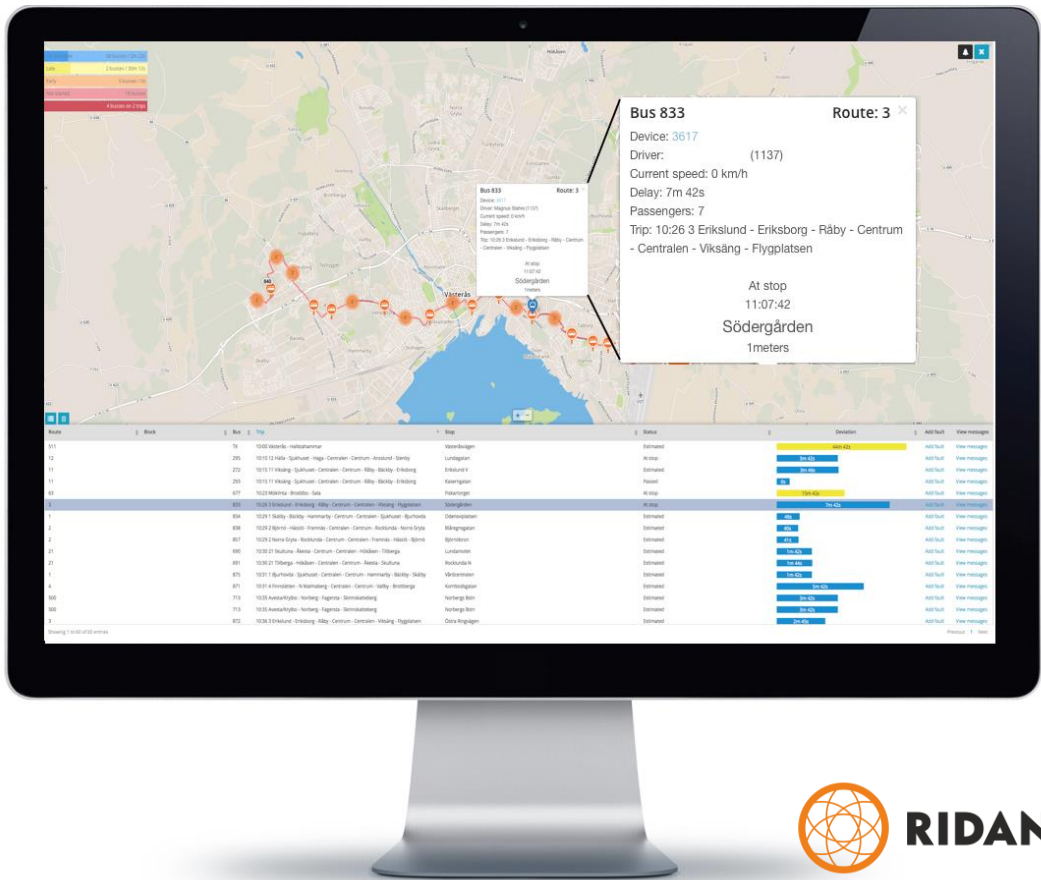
Bus 833 Route: 3

Device: 3617

Driver: (1137)

Current speed: 0 km/h

Delay: 7m 42s

Passengers: 7

Trip: 10:26 3 Erikslund - Eriksborg - Råby - Centrum - Centralen - Viksäng - Flygplatsen

At stop

11:07:42

Södergården

1meters

Västerås

| Route | Block | Bus | Trip | Stop | Status | Deviation | Add fault | View messages |
|---|---|---|---|---|---|---|---|---|
| 511 | | 74 | 10:00 Västerås - Hallstahammar | Västeråsvägen | Estimated | 44m 42s | Add fault | View messages |
| 12 | | 295 | 10:10 12 Hälla - Sjukhuset - Haga - Centralen - Centrum - Irsta - Stenby | Lundagatan | At stop | 3m 42s | Add fault | View messages |
| 11 | | 272 | 10:15 11 Viksäng - Sjukhuset - Centralen - Centrum - Råby - Bäckby - Eriksborg | Erikslund V | Estimated | 3m 44s | Add fault | View messages |
| 11 | | 293 | 10:15 11 Viksäng - Sjukhuset - Centralen - Centrum - Råby - Bäckby - Eriksborg | Kasernplan | Passed | 3s | Add fault | View messages |
| 61 | | 677 | 10:23 Mälardalen - Brottby - Sala | Pilskartorget | At stop | 15m 42s | Add fault | View messages |
| 3 | | 833 | 10:26 3 Erikslund - Eriksborg - Råby - Centrum - Centralen - Viksäng - Flygplatsen | Södergården | At stop | 7m 42s | Add fault | View messages |
| 1 | | 834 | 10:29 1 Skälby - Bäckby - Hammarby - Centrum - Centralen - Sjukhuset - Bjurhovda | Odensvipalatsen | Estimated | 46s | Add fault | View messages |
| 2 | | 836 | 10:29 2 Björnö - Hässlö - Framnäs - Centralen - Centrum - Rocklunda - Norra Gryta | Blåregngatan | Estimated | 40s | Add fault | View messages |
| 2 | | 857 | 10:29 2 Norra Gryta - Rocklunda - Centrum - Centralen - Framnäs - Hässlö - Björnö | Björnöborn | Estimated | 41s | Add fault | View messages |
| 21 | | 690 | 10:30 21 Skultuna - Ålesta - Centrum - Centralen - Hökåsen - Tillberga | Lundamoten | Estimated | 1m 42s | Add fault | View messages |
| 21 | | 691 | 10:30 21 Tillberga - Hökåsen - Centralen - Centrum - Ålesta - Skultuna | Rocklunda N | Estimated | 1m 44s | Add fault | View messages |
| 1 | | 875 | 10:31 1 Bjurhovda - Sjukhuset - Centralen - Centrum - Hammarby - Bäckby - Skälby | Vårbacentralen | Estimated | 1m 42s | Add fault | View messages |
| 4 | | 871 | 10:31 4 Finnslätten - N Malmaberg - Centralen - Centrum - Vallby - Brottberga | Kornbodsgatan | Estimated | 5m 42s | Add fault | View messages |
| 500 | | 713 | 10:35 Avesta/Krylbo - Norberg - Fagersta - Skinnskatteberg | Norberga Bom | Estimated | 3m 42s | Add fault | View messages |
| 500 | | 715 | 10:35 Avesta/Krylbo - Norberg - Fagersta - Skinnskatteberg | Norberga Bom | Estimated | 3m 42s | Add fault | View messages |
| 3 | | 872 | 10:36 3 Erikslund - Eriksborg - Råby - Centrum - Centralen - Viksäng - Flygplatsen | Östra Ringvägen | Estimated | 2m 45s | Add fault | View messages |

Showing 1 to 60 of 60 entries

Previous 1 Next

RIDAN